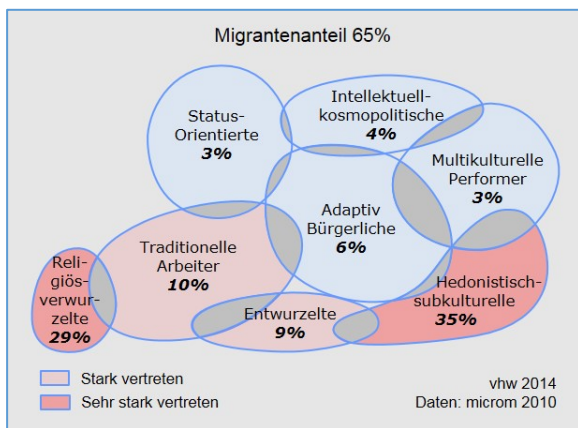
Migrantenanteil 65%

Status-Orientierte
3%

Intellektuell-kosmopolitische
4%

Multikulturelle Performer
3%

Adaptiv Bürgerliche
6%

Traditionelle Arbeiter
10%

Religiös-verwurzelte
29%

Hedonistisch-subkulturelle
35%

Entwurzelte
9%

Stark vertreten
Sehr stark vertreten

vhw 2014
Daten: microm 2010